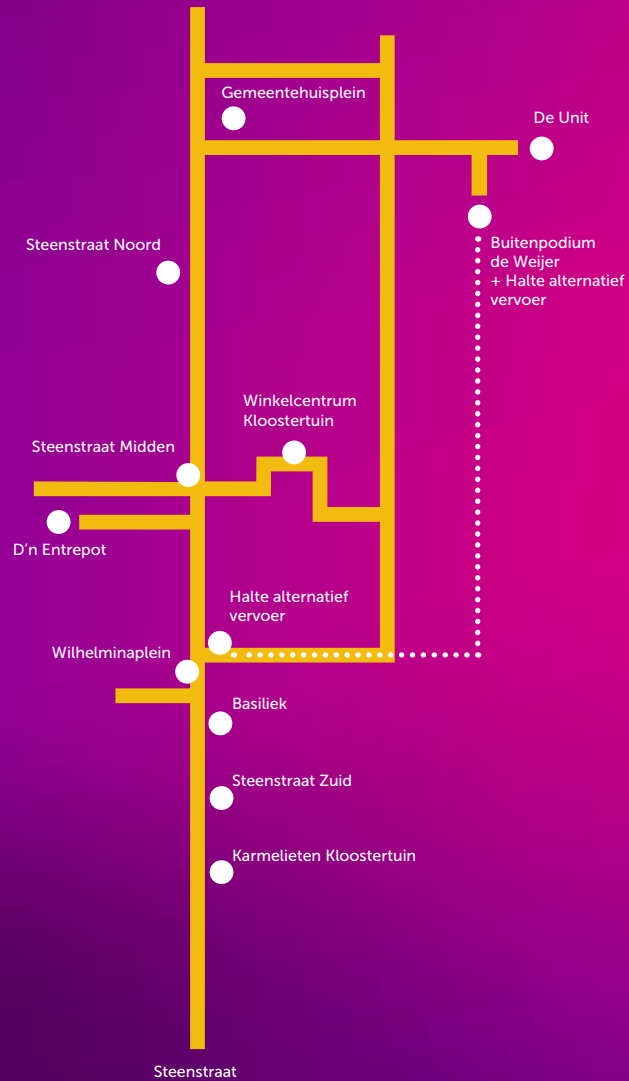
Gemeentehuisplein

De Unit

Buitenpodium de Weijer + Halte alternatief vervoer

Steenstraat Noord

Winkelcentrum Kloostertuin

Steenstraat Midden

D'n Entrepot

Halte alternatief vervoer

Wilhelminaplein

Basiliek

Steenstraat Zuid

Karmelieten Kloostertuin

Steenstraat